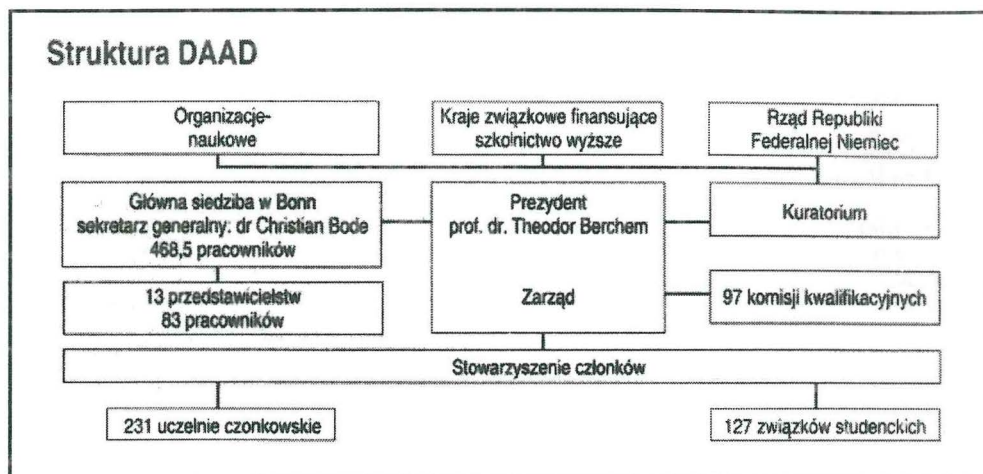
Struktura DAAD

Organizacje-
naukowe

Kraje związkowe finansujące szkolnictwo wyższe

Rząd Republiki Federalnej Niemiec

Główna siedziba w Bonn
sekretarz generalny: dr Christian Bode
468,5 pracowników

Prezydent
prof. dr. Theodor Berchem

Kuratorium

13 przedstawicielstw
83 pracowników

Zarząd

97 komisji kwalifikacyjnych

Stowarzyszenie członków

231 uczelnie czonkowskie

127 związków studenckich